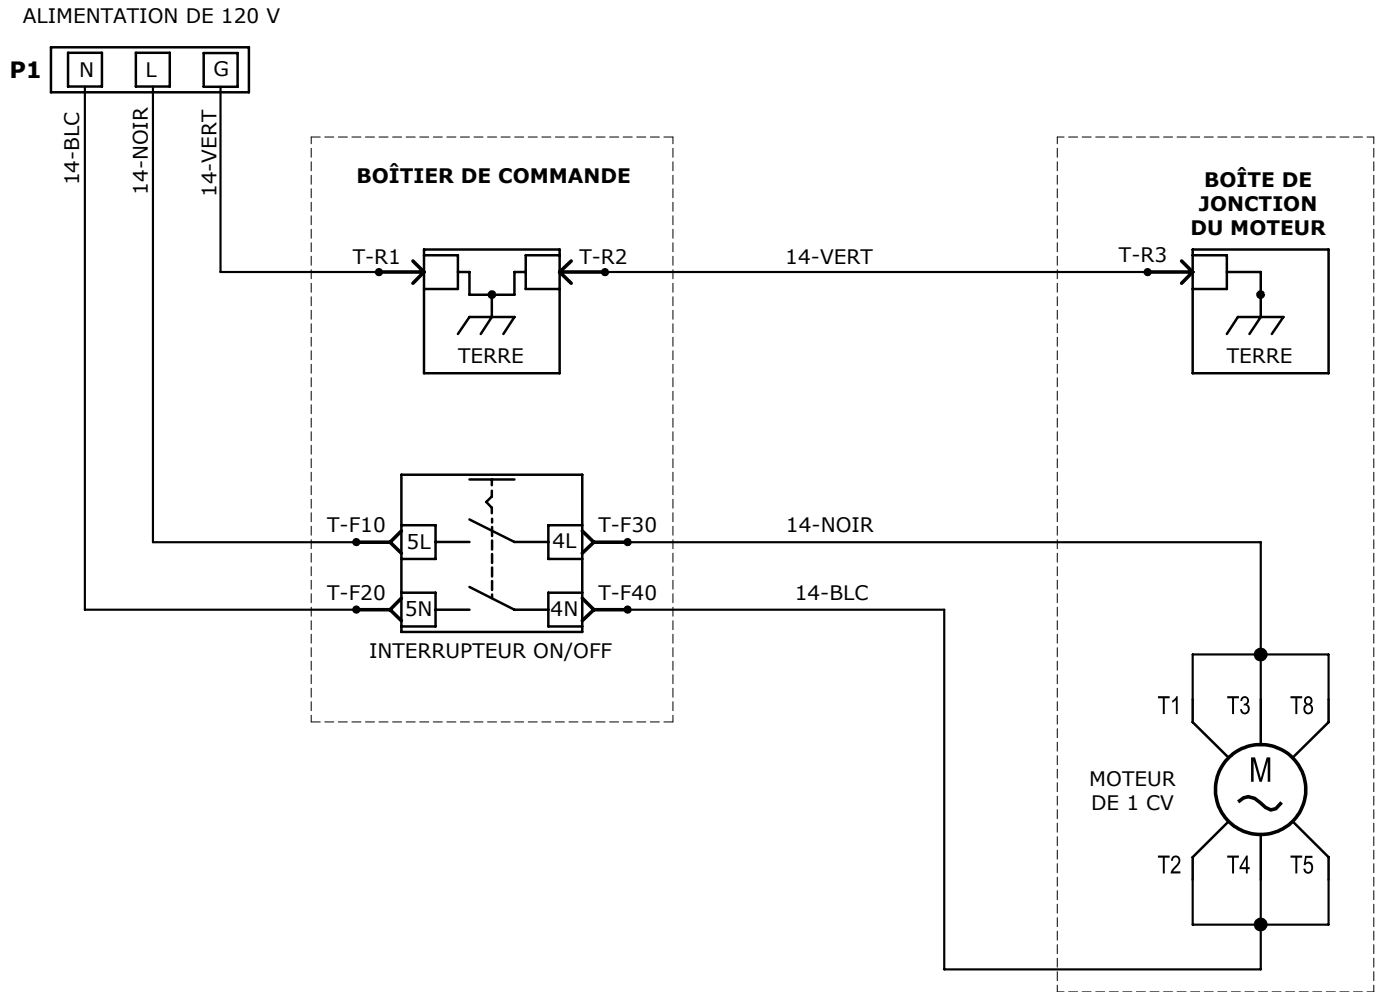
ALIMENTATION DE 120 V

P1 N L G

14-BLC 14-NOIR 14-VERT

BOÎTIER DE COMMANDE

T-R1 T-R2

TERRE

14-VERT

BOÎTE DE JONCTION DU MOTEUR

T-R3

TERRE

T-F10 5L 4L T-F30

14-NOIR

T-F20 5N 4N T-F40

14-BLC

INTERRUPTEUR ON/OFF

T1 T3 T8

MOTEUR DE 1 CV

M

T2 T4 T5